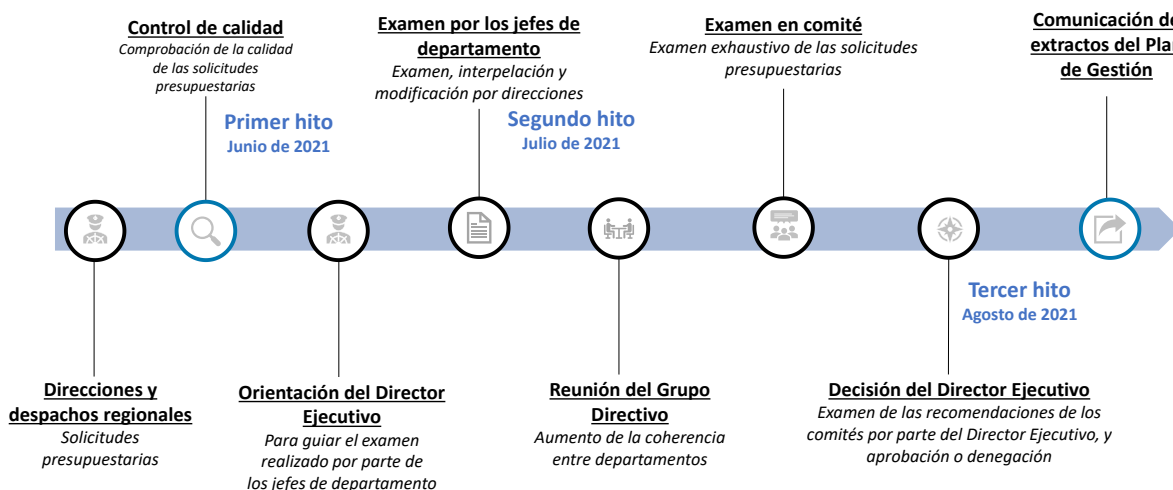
Control de calidad
Comprobación de la calidad de las solicitudes presupuestarias

Primer hito
Junio de 2021

Examen por los jefes de departamento
Examen, interpelación y modificación por direcciones

Segundo hito
Julio de 2021

Examen en comité
Examen exhaustivo de las solicitudes presupuestarias

Comunicación de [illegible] extractos del Pla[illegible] de Gestión

Direcciones y despachos regionales
Solicitudes presupuestarias

Orientación del Director Ejecutivo
Para guiar el examen realizado por parte de los jefes de departamento

Reunión del Grupo Directivo
Aumento de la coherencia entre departamentos

Tercer hito
Agosto de 2021

Decisión del Director Ejecutivo
Examen de las recomendaciones de los comités por parte del Director Ejecutivo, y aprobación o denegación